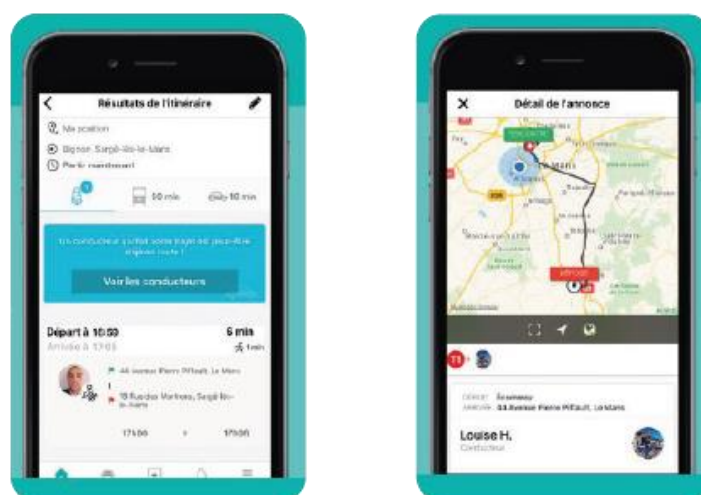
Résultats de l'itinéraire

Ma position

Bignon, Sargé-lès-le-Mans

Partir maintenant

50 min

50 min

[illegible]

Voir les conducteurs

Départ à 16:50

6 min

Arrivée à 17:05

1 min

44 Avenue Pierre Piffault, Le Mans

18 Rue des Mortiers, Sargé-lès-le-Mans

17:00

17:00

Détail de l'annonce

Le Mans

DÉPART

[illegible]

Écommoy

ARRIVÉE

44 Avenue Pierre Piffault, Le Mans

Louise H.

Conductrice